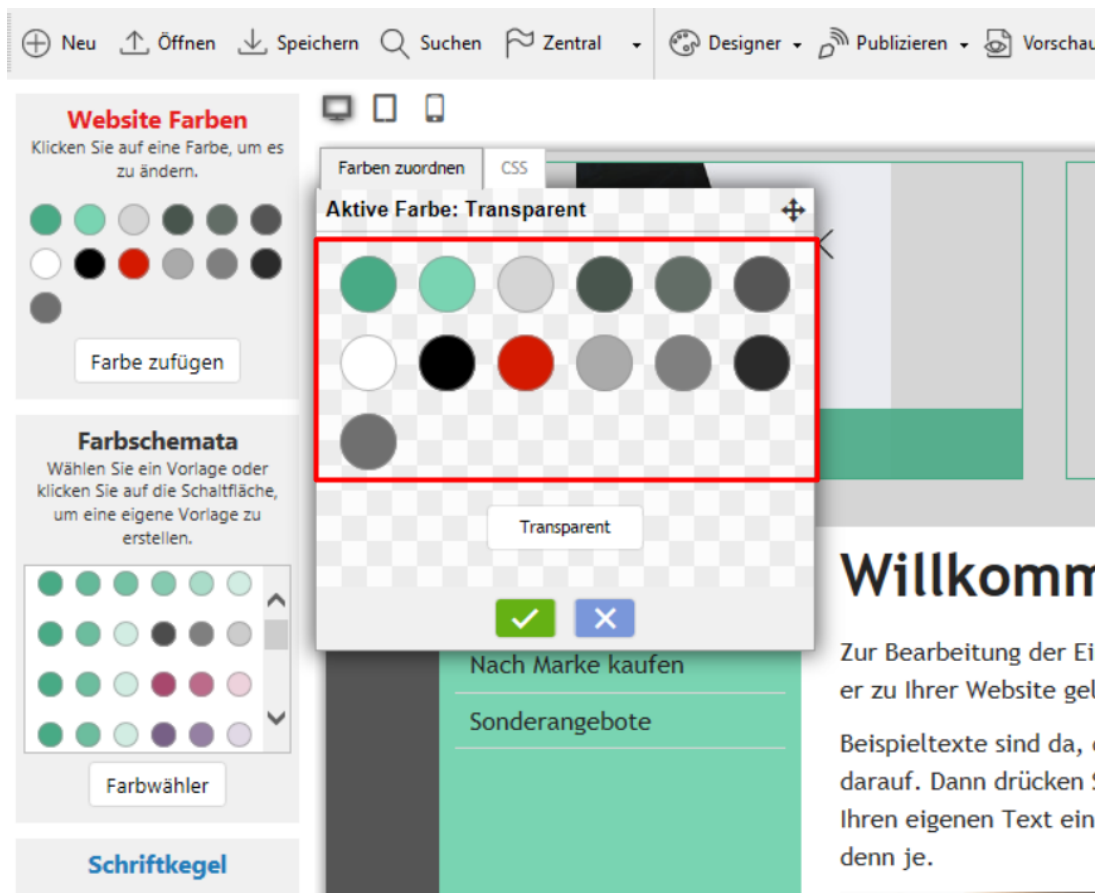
Neu Öffnen Speichern Suchen Zentral Designer Publizieren Vorschau

Website Farben
Klicken Sie auf eine Farbe, um es zu ändern.

Farbe zufügen

Farbschemata
Wählen Sie ein Vorlage oder klicken Sie auf die Schaltfläche, um eine eigene Vorlage zu erstellen.

Farbwähler

Schriftkegel

Farben zuordnen CSS

Aktive Farbe: Transparent

Transparent

Nach Marke kaufen

Sonderangebote

Willkomm

Zur Bearbeitung der Ei
er zu Ihrer Website ge

Beispieltexte sind da,
darauf. Dann drücken
Ihren eigenen Text ein
denn je.